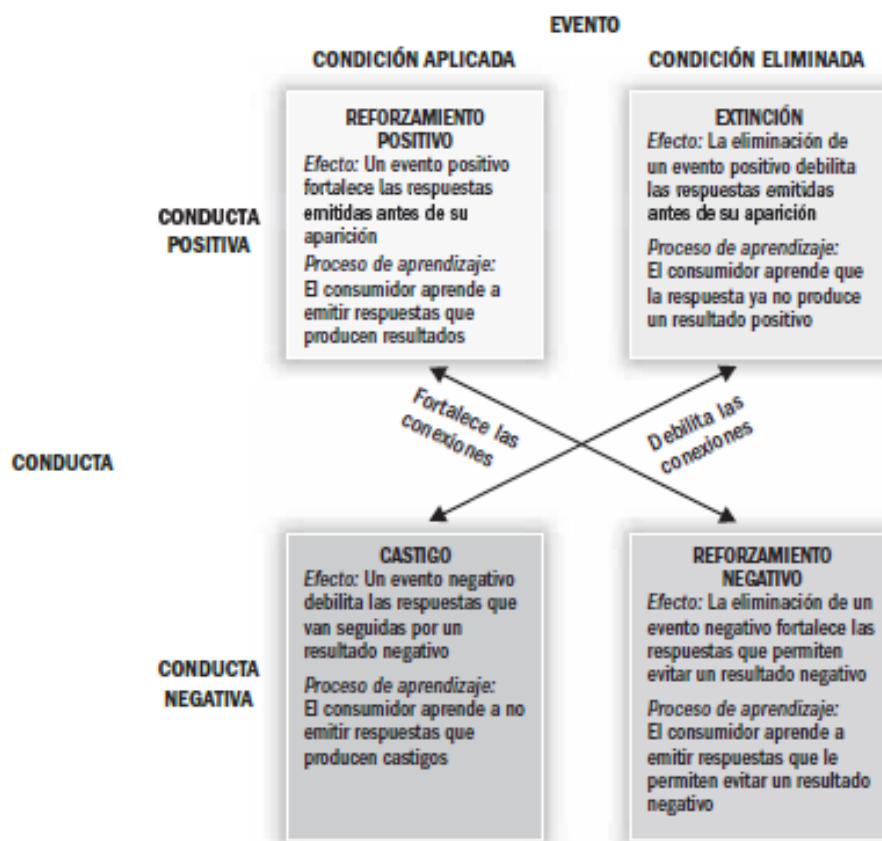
EVENTO

CONDICIÓN APLICADA

CONDICIÓN ELIMINADA

CONDUCTA POSITIVA

REFORZAMIENTO POSITIVO
Efecto: Un evento positivo fortalece las respuestas emitidas antes de su aparición
Proceso de aprendizaje: El consumidor aprende a emitir respuestas que producen resultados

EXTINCIÓN
Efecto: La eliminación de un evento positivo debilita las respuestas emitidas antes de su aparición
Proceso de aprendizaje: El consumidor aprende que la respuesta ya no produce un resultado positivo

Fortalece las conexiones

Debilita las conexiones

CONDUCTA

CONDUCTA NEGATIVA

CASTIGO
Efecto: Un evento negativo debilita las respuestas que van seguidas por un resultado negativo
Proceso de aprendizaje: El consumidor aprende a no emitir respuestas que producen castigos

REFORZAMIENTO NEGATIVO
Efecto: La eliminación de un evento negativo fortalece las respuestas que permiten evitar un resultado negativo
Proceso de aprendizaje: El consumidor aprende a emitir respuestas que le permiten evitar un resultado negativo